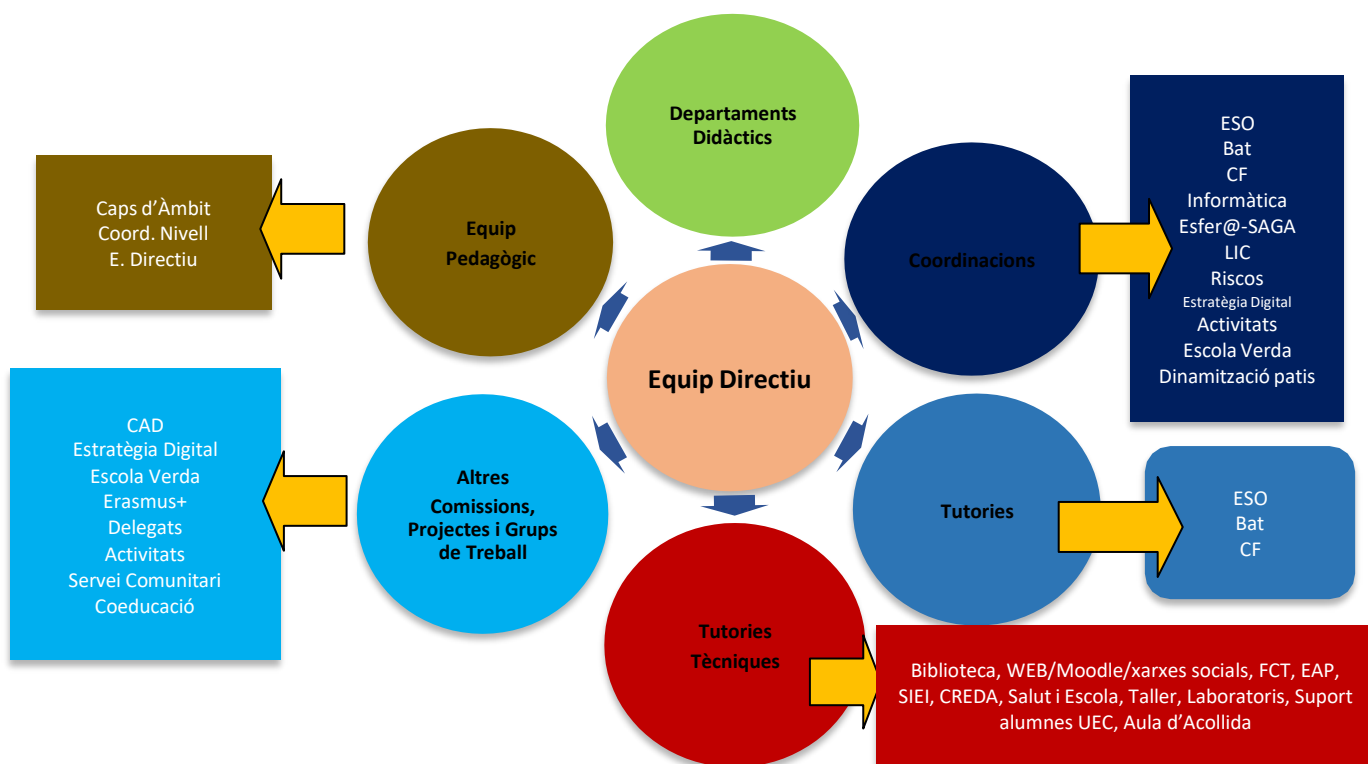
Departaments Didàctics

Caps d'Àmbit
Coord. Nivell
E. Directiu

Equip Pedagògic

Coordinacions

ESO
Bat
CF
Informàtica
Esfer@-SAGA
LIC
Riscos
Estratègia Digital
Activitats
Escola Verda
Dinamització patis

Equip Directiu

CAD
Estratègia Digital
Escola Verda
Erasmus+
Delegats
Activitats
Servei Comunitari
Coeducació

Altres Comissions, Projectes i Grups de Treball

Tutories

ESO
Bat
CF

Tutories Tècniques

Biblioteca, WEB/Moodle/xarxes socials, FCT, EAP, SIEI, CREDA, Salut i Escola, Taller, Laboratoris, Suport alumnes UEC, Aula d'Acollida